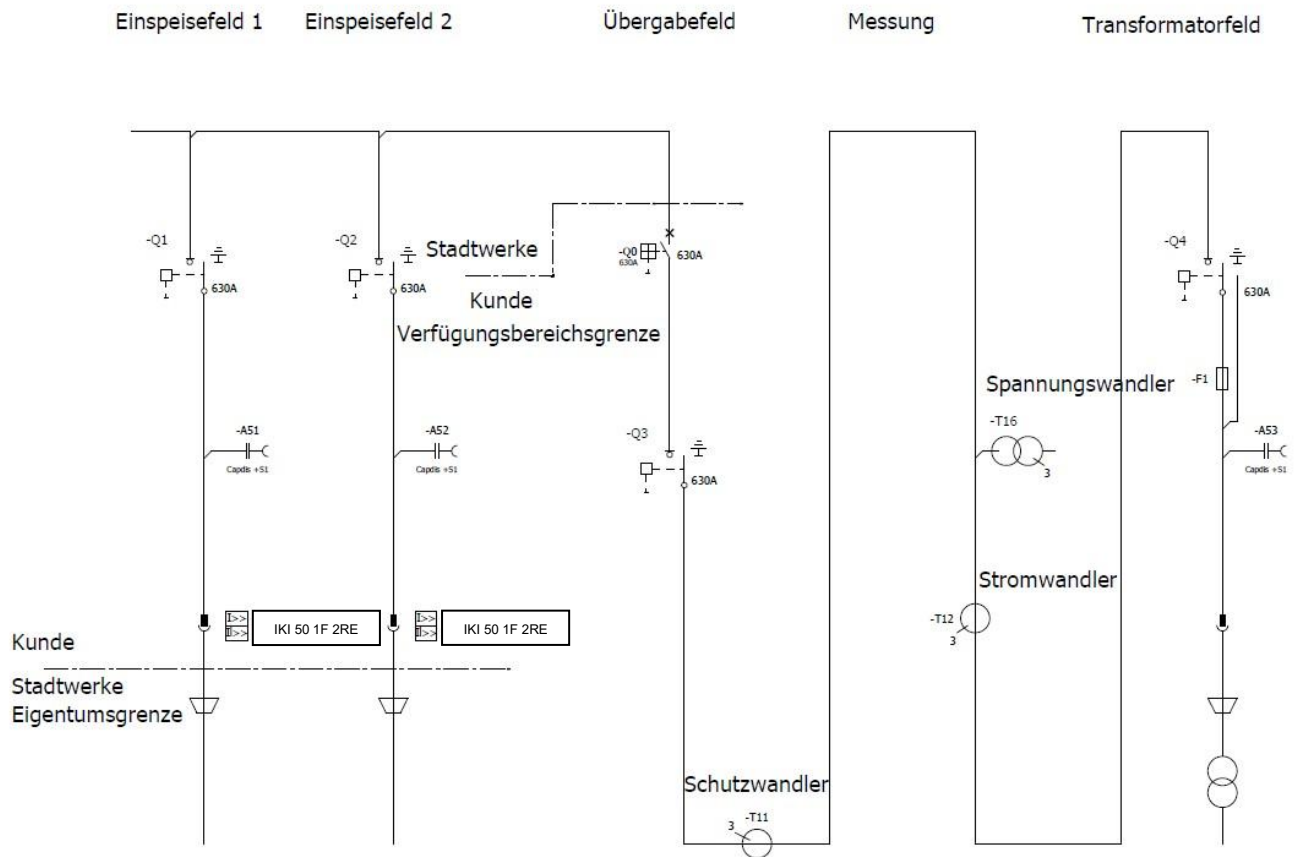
Einspeisefeld 1 Einspeisefeld 2 Übergabefeld Messung Transformatorfeld

-Q1 630A

-Q2 630A

Stadtwerke

Kunde

Verfügungsbereichsgrenze

-Q0 630A 630A

-Q4 630A

-F1

Spannungswandler

-T16 3

-A51 Capdis +S1

-A52 Capdis +S1

-Q3 630A

-A53 Capdis +S1

Stromwandler

-T12 3

I>> II>> IKI 50 1F 2RE

I>> II>> IKI 50 1F 2RE

Kunde

Stadtwerke

Eigentumsgrenze

Schutzwandler

3 -T11